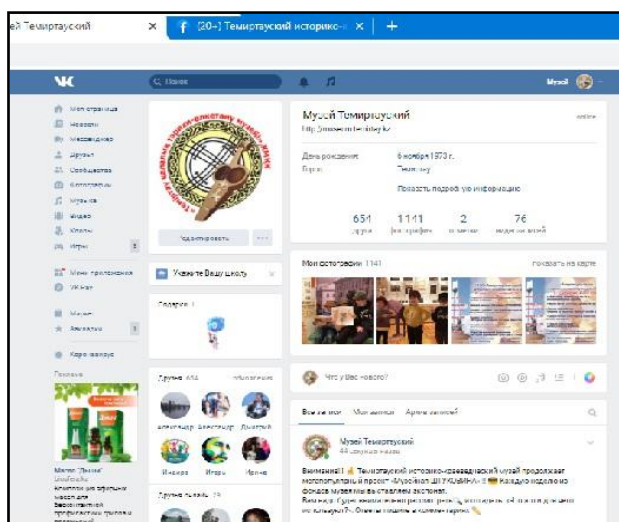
ей Темиртауский × [20+] Темиртауский историко-к × +

ВК Поиск Музей

Моя страница
Новости
Мессенджер
Друзья
Сообщества
Фотографии
Музыка
Видео
Клипы
Игры

Мои приложения
VK Pay

Маркет
Закладки

Коронавирус

Реклама

Редактировать ...

Укажите Вашу школу

Подарки 1

Друзья 651

Друзья онлайн 79

Музей Темиртауский
online
http://museum-temirtau.kz

День рождения: 6 ноября 1973 г.
Город: Темиртау
Показать подробную информацию

651 друга
1141 фотографий
2 заметки
76 видеозаписей

Мои фотографии 1141 показать на карте

Что у Вас нового?

Все записи Мои записи Архив записей

Музей Темиртауский

Внимание!! Темиртауский историко-краеведческий музей продолжает мотоплатформу и проект «Музейная ШЕЖІРЕ» Каждую неделю из фондов музея мы выставляем экспонат.
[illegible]

Магия "Дикуля"
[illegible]